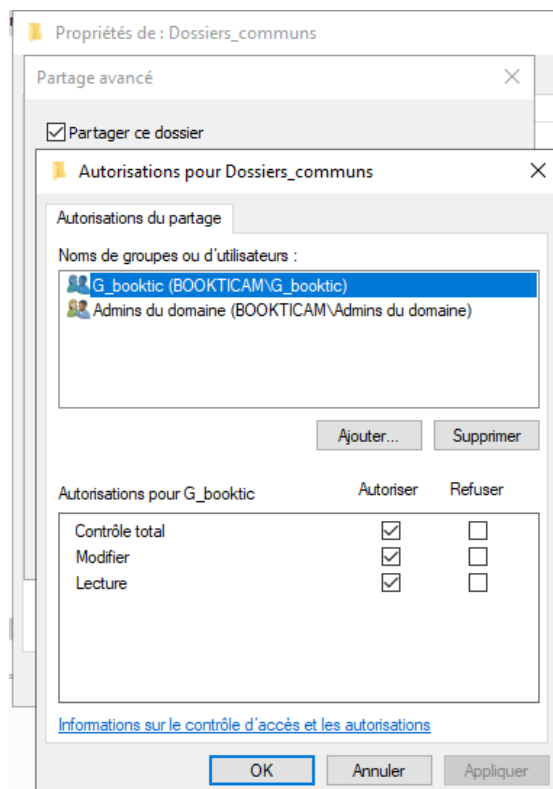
Propriétés de : Dossiers_communs

Partage avancé

Partager ce dossier

Autorisations pour Dossiers_communs

Autorisations du partage

Noms de groupes ou d'utilisateurs :

G_booktic (BOOKTICAM\G_booktic)
Admins du domaine (BOOKTICAM\Admins du domaine)

Ajouter... Supprimer

| Autorisations pour G_booktic | Autoriser | Refuser |
|---|---|---|
| Contrôle total | ☑ | ☐ |
| Modifier | ☑ | ☐ |
| Lecture | ☑ | ☐ |

Informations sur le contrôle d'accès et les autorisations

OK Annuler Appliquer